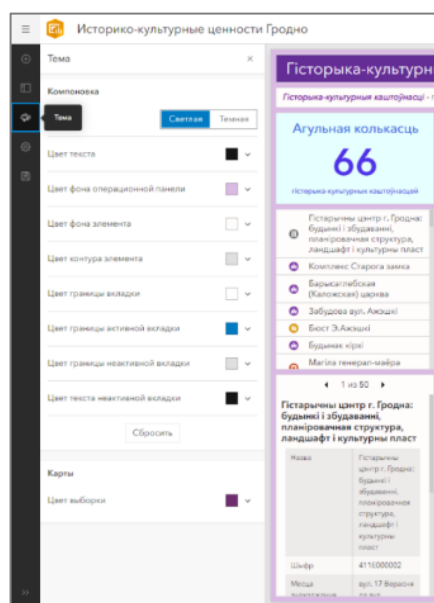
Историко-культурные ценности Гродно

Тема ×

Тема

Компоновка

Светлая Темная

Цвет текста

Цвет фона операционной панели

Цвет фона элемента

Цвет контура элемента

Цвет границы вкладки

Цвет границы активной вкладки

Цвет границы неактивной вкладки

Цвет текста неактивной вкладки

Сбросить

Карты

Цвет выборки

Гісторыка-культурн

Гісторыка-культурныя каштоўнасці - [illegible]

Агульная колькасць

66

гісторыка-культурных каштоўнасцей

Гістарычны цэнтр г. Гродна: будынкі і збудаванні, планіровачная структура, ландшафт і культурны пласт

Комплекс Старога замка

Барысаглебская (Каложская) царква

Забудова вул. Ажэшкі

Бюст Э.Ажэшкі

Будынак кірхі

Магіла генерал-маёра

1 из 50

Гістарычны цэнтр г. Гродна: будынкі і збудаванні, планіровачная структура, ландшафт і культурны пласт

| Назва | Гістарычны цэнтр г. Гродна: будынкі і збудаванні, планіровачная структура, ландшафт і культурны пласт |
|---|---|
| Шыфр | 411Г000002 |
| Месца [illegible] | вул. 17 Верасня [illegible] |